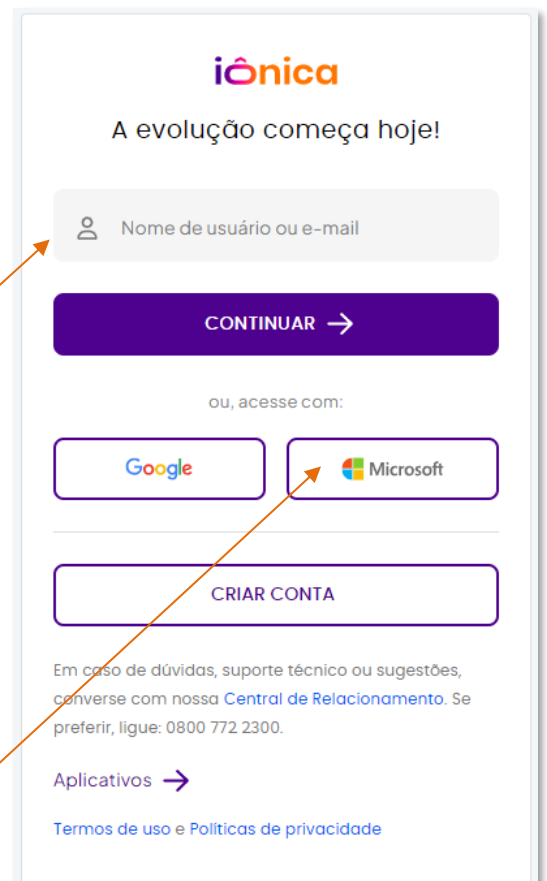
iônica

A evolução começa hoje!

Nome de usuário ou e-mail

CONTINUAR →

ou, acesse com:

Google

Microsoft

CRIAR CONTA

Em caso de dúvidas, suporte técnico ou sugestões, converse com nossa Central de Relacionamento. Se preferir, ligue: 0800 772 2300.

Aplicativos →

Termos de uso e Políticas de privacidade